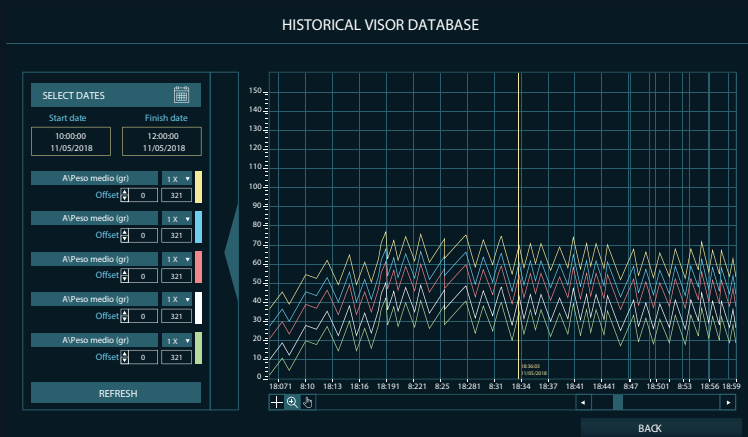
HISTORICAL VISOR DATABASE

SELECT DATES

Start date
10:00:00
11/05/2018

Finish date
12:00:00
11/05/2018

A\Peso medio (gr) 1 X
Offset 0 321

A\Peso medio (gr) 1 X
Offset 0 321

A\Peso medio (gr) 1 X
Offset 0 321

A\Peso medio (gr) 1 X
Offset 0 321

A\Peso medio (gr) 1 X
Offset 0 321

REFRESH

150
140
130
120
110
100
90
80
70
60
50
40
30
20
10
0

18:34:03
11/05/2018

18:071 8:10 18:13 18:16 18:191 8:221 8:25 18:281 8:31 18:34 18:37 18:41 18:441 8:47 18:501 8:53 18:56 18:59

BACK